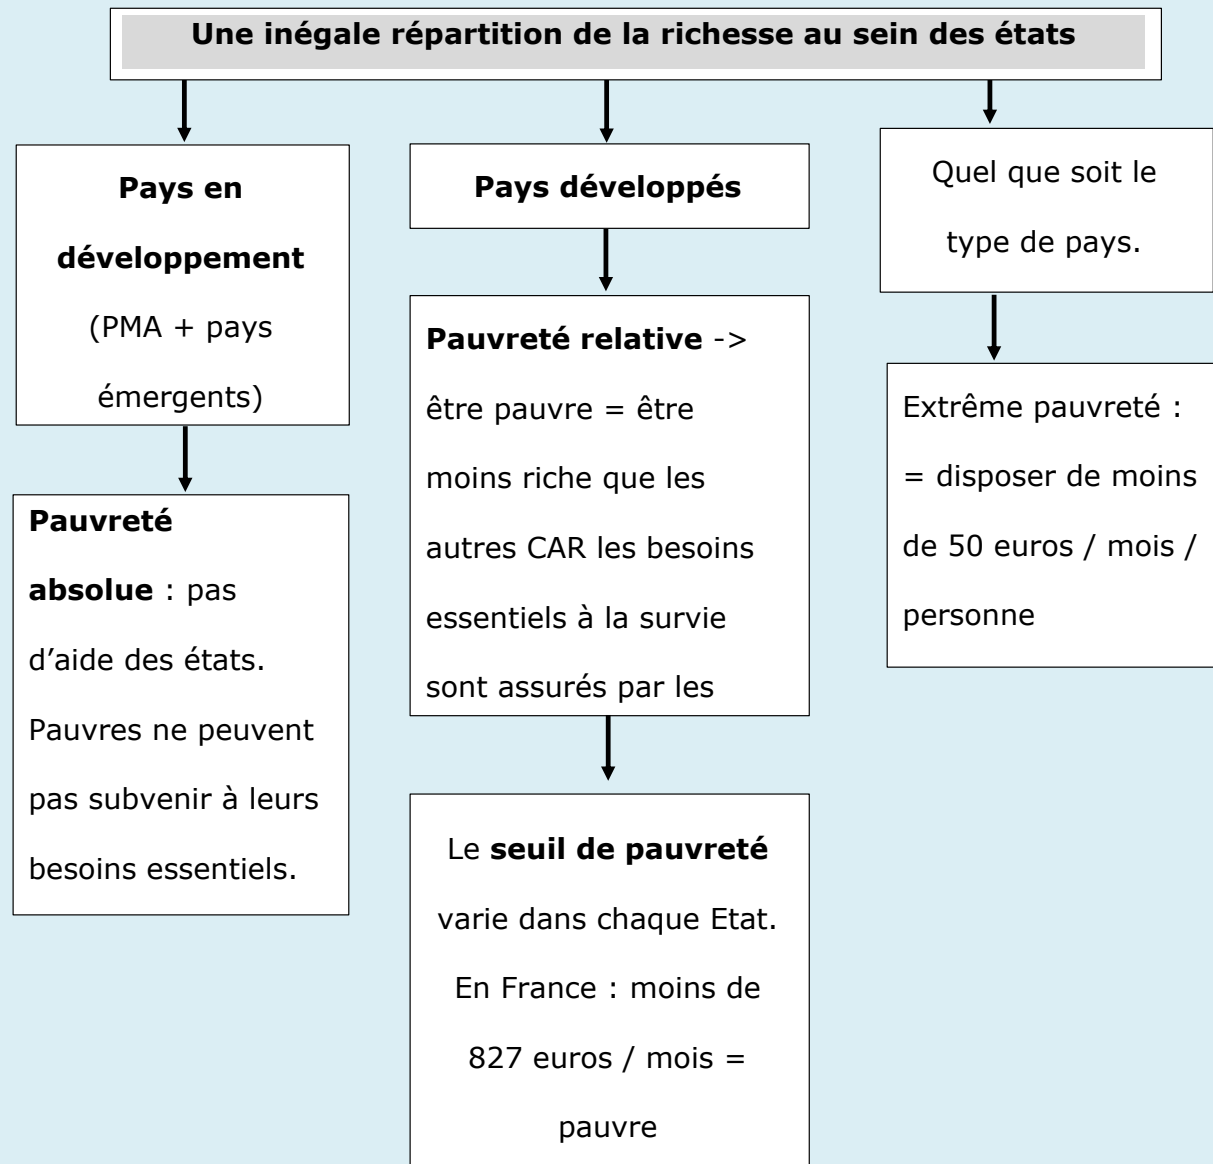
Une inégale répartition de la richesse au sein des états

Pays en développement (PMA + pays émergents)

Pauvreté absolue : pas d'aide des états. Pauvres ne peuvent pas subvenir à leurs besoins essentiels.

Pays développés

Pauvreté relative -> être pauvre = être moins riche que les autres CAR les besoins essentiels à la survie sont assurés par les

Le seuil de pauvreté varie dans chaque Etat. En France : moins de 827 euros / mois = pauvre

Quel que soit le type de pays.

Extrême pauvreté : = disposer de moins de 50 euros / mois / personne